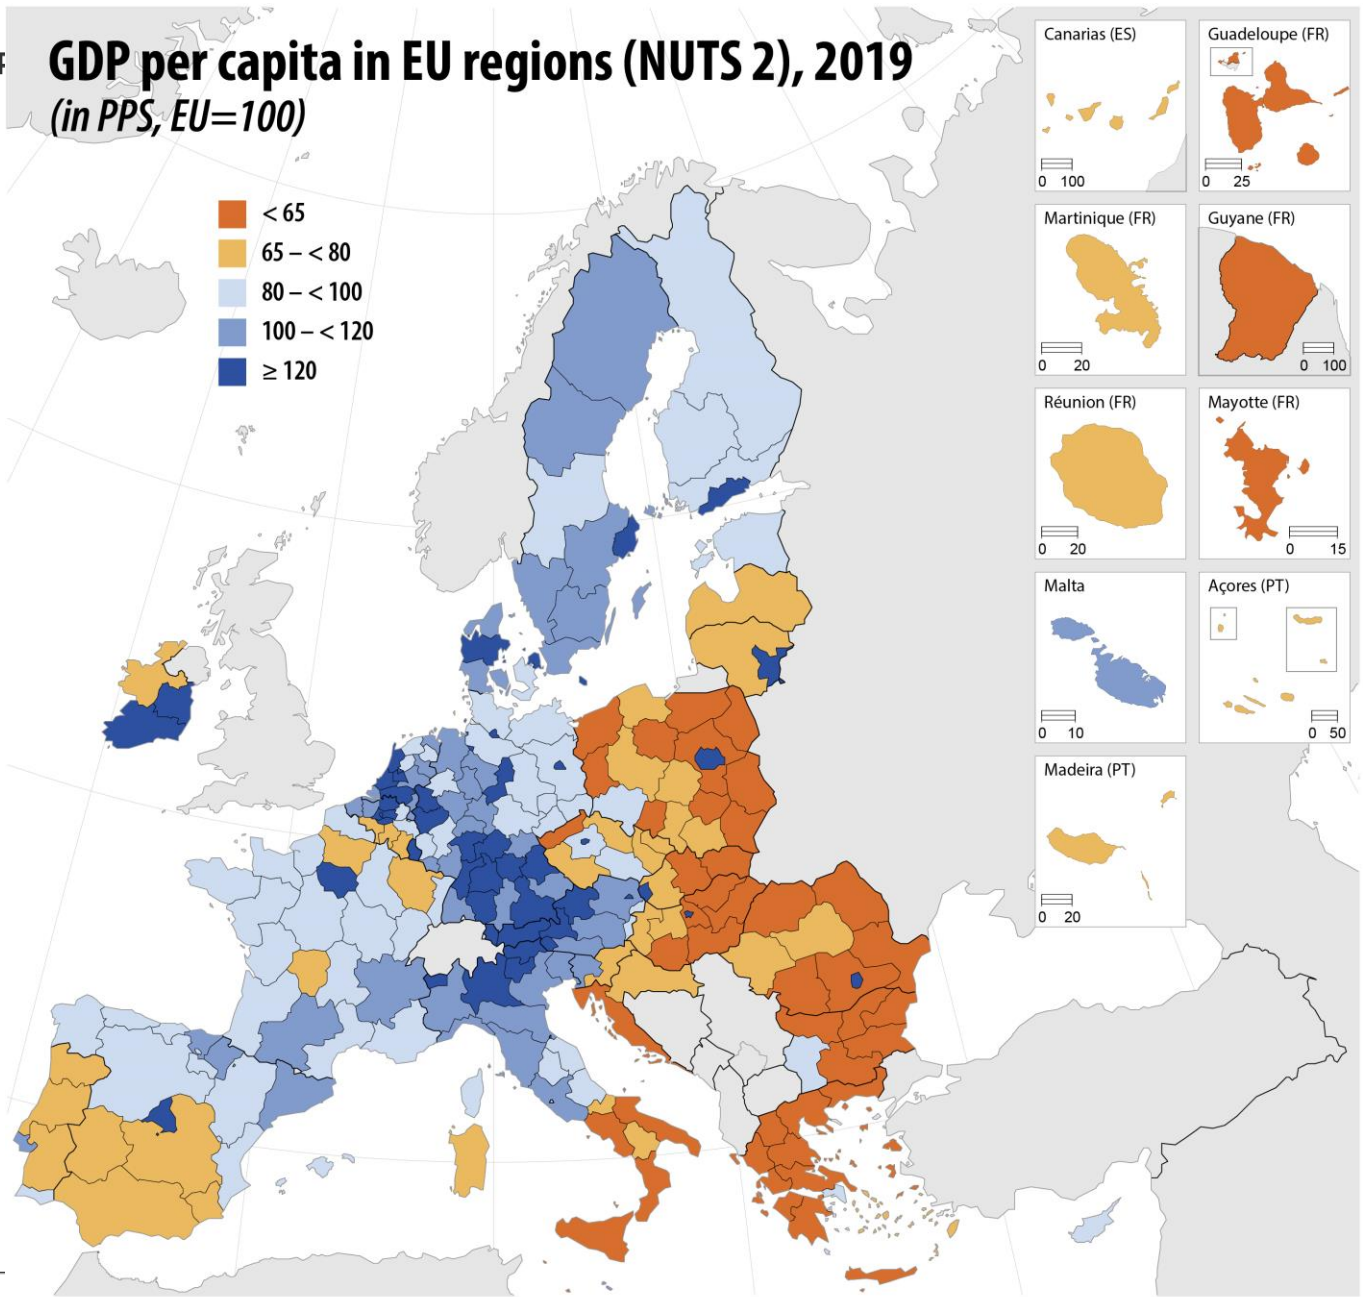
GDP per capita in EU regions (NUTS 2), 2019
(in PPS, EU=100)

< 65
65 – < 80
80 – < 100
100 – < 120
≥ 120

Canarias (ES)
0 100

Guadeloupe (FR)
0 25

Martinique (FR)
0 20

Guyane (FR)
0 100

Réunion (FR)
0 20

Mayotte (FR)
0 15

Malta
0 10

Açores (PT)
0 50

Madeira (PT)
0 20